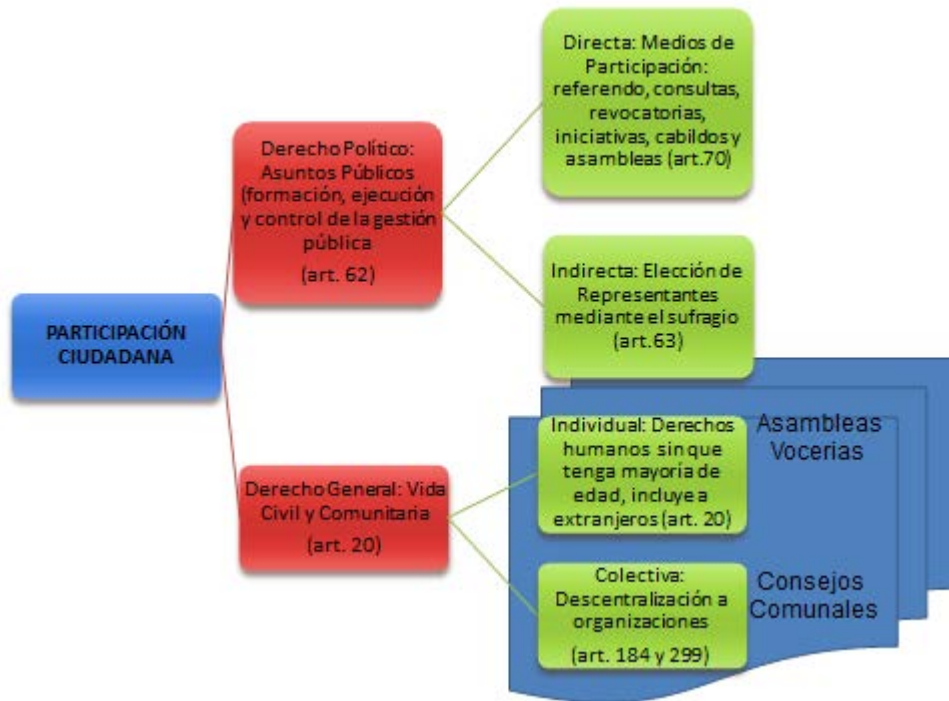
PARTICIPACIÓN CIUDADANA

Derecho Político: Asuntos Públicos (formación, ejecución y control de la gestión pública

(art. 62)

Directa: Medios de Participación: referendo, consultas, revocatorias, iniciativas, cabildos y asambleas (art.70)

Indirecta: Elección de Representantes mediante el sufragio (art.63)

Derecho General: Vida Civil y Comunitaria

(art. 20)

Individual: Derechos humanos sin que tenga mayoría de edad, incluye a extranjeros (art. 20)

Asambleas Vocerias

Colectiva: Descentralización a organizaciones

(art. 184 y 299)

Consejos Comunales